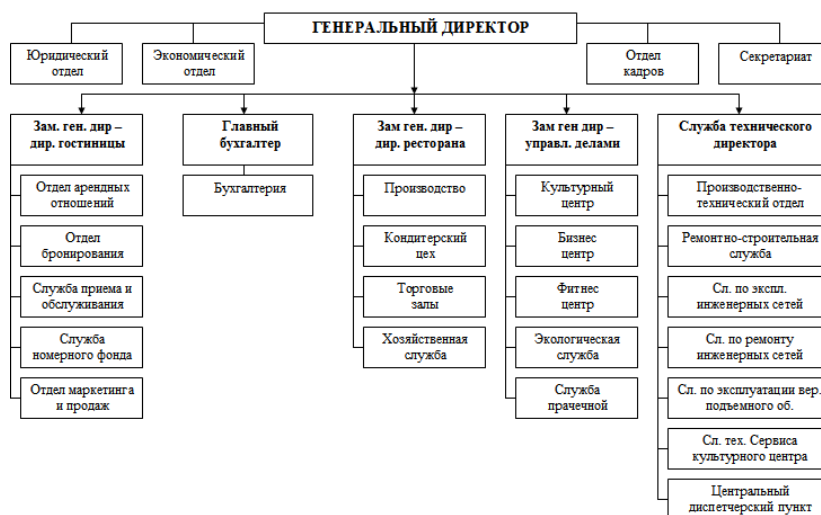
ГЕНЕРАЛЬНЫЙ ДИРЕКТОР

Юридический отдел

Экономический отдел

Отдел кадров

Секретариат

Зам. ген. дир – дир. гостиницы

Отдел арендных отношений

Отдел бронирования

Служба приема и обслуживания

Служба номерного фонда

Отдел маркетинга и продаж

Главный бухгалтер

Бухгалтерия

Зам ген. дир – дир. ресторана

Производство

Кондитерский цех

Торговые залы

Хозяйственная служба

Зам ген дир – управл. делами

Культурный центр

Бизнес центр

Фитнес центр

Экологическая служба

Служба прачечной

Служба технического директора

Производственно-технический отдел

Ремонтно-строительная служба

Сл. по экспл. инженерных сетей

Сл. по ремонту инженерных сетей

Сл. по эксплуатации вер. подъемного об.

Сл. тех. Сервиса культурного центра

Центральный диспетчерский пункт